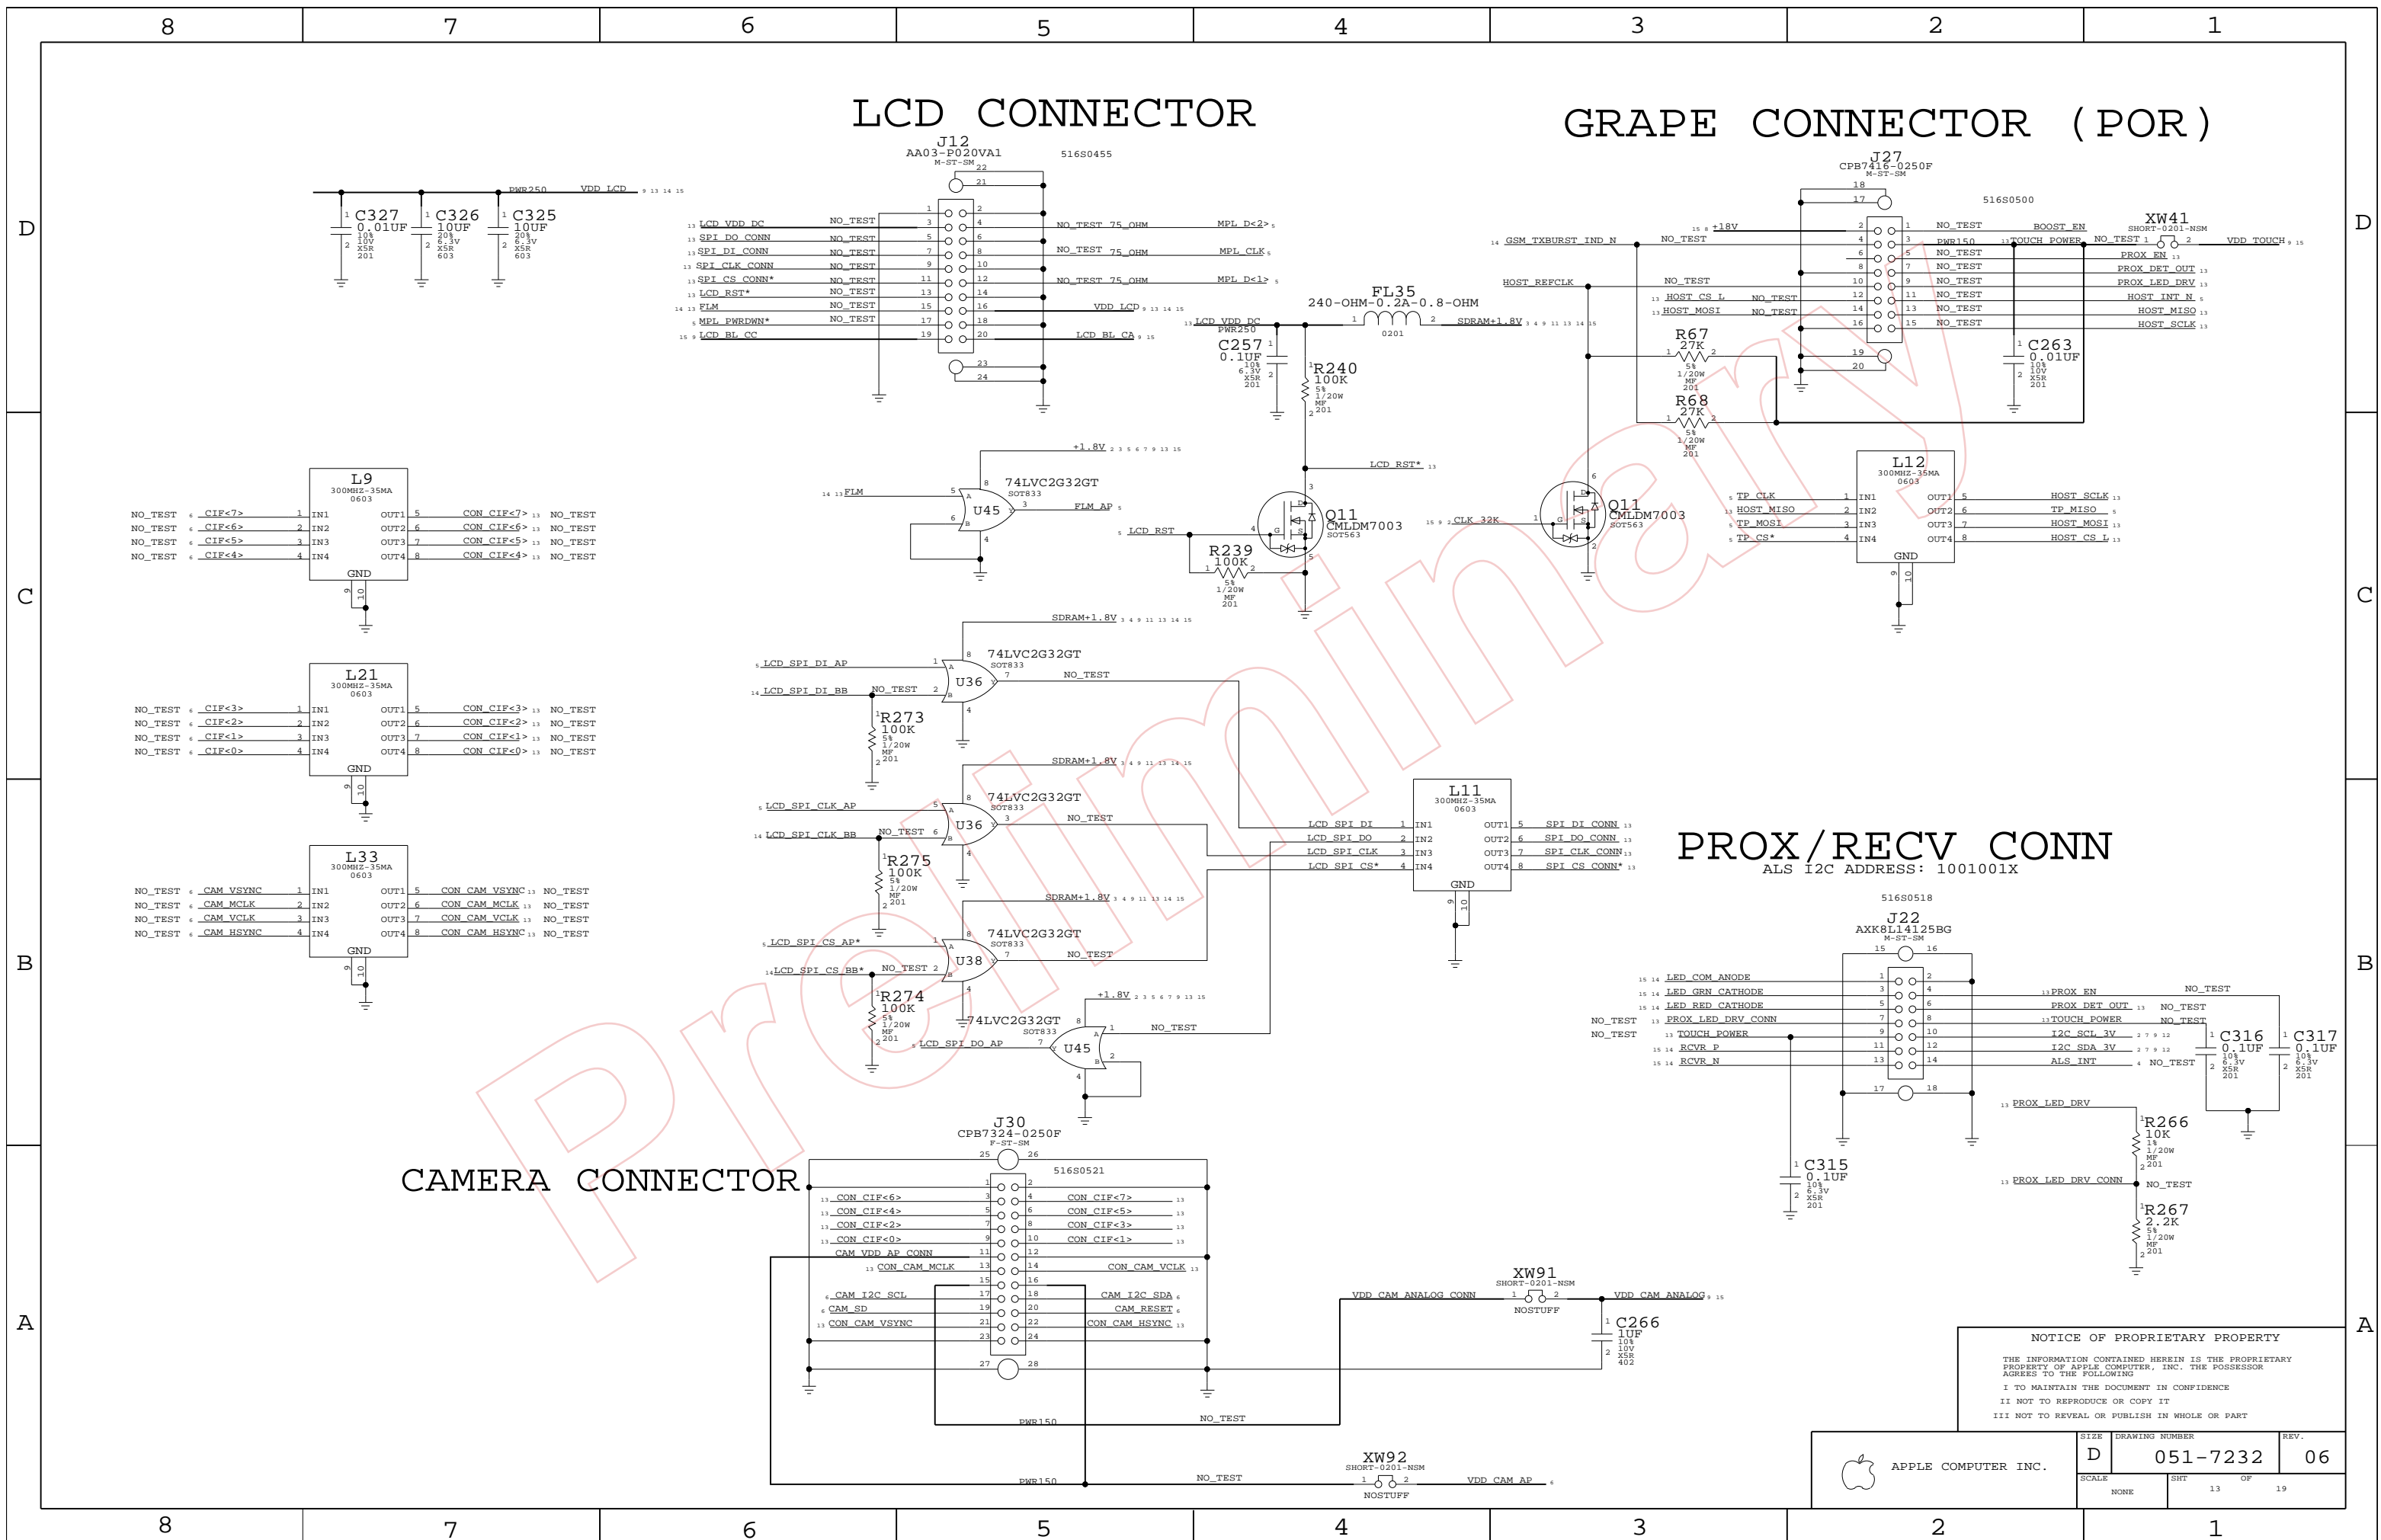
8 7 6 5 4 3 2 1

D C B A

LCD CONNECTOR

GRAPE CONNECTOR (POR)

J12
AA03-P020VA1
M-ST-SM
516S0455

C327 0.01UF 10% 10V X5R 201
C326 10UF 20% 6.3V X5R 603
C325 10UF 20% 6.3V X5R 603
PWR250 VDD_LCD 9 13 14 15

LCD_VDD_DC NO_TEST
SPI_DO_CONN NO_TEST
SPI_DI_CONN NO_TEST
SPI_CLK_CONN NO_TEST
SPI_CS_CONN* NO_TEST
LCD_RST* NO_TEST
FLM NO_TEST
MPL_PWRDWN* NO_TEST
LCD_BL_CC

NO_TEST 75_OHM MPL_D<2>
NO_TEST 75_OHM MPL_CLK
NO_TEST 75_OHM MPL_D<1>
VDD_LCD 9 13 14 15
LCD_BL_CA 9 15

J27
CPB7416-0250F
M-ST-SM
516S0500

GSM_TXBURST_IND_N NO_TEST
+18V
HOST_REFCLK NO_TEST
HOST_CS_L NO_TEST
HOST_MOSI NO_TEST

NO_TEST BOOST_EN
PWR150 TOUCH_POWER NO_TEST
NO_TEST PROX_EN
NO_TEST PROX_DET_OUT
NO_TEST PROX_LED_DRV
NO_TEST HOST_INT_N
NO_TEST HOST_MISO
NO_TEST HOST_SCLK

XW41
SHORT-0201-NSM
VDD_TOUCH 9 15

FL35
240-OHM-0.2A-0.8-OHM
0201
LCD_VDD_DC PWR250
SDRAM+1.8V 3 4 9 11 13 14 15

C257 0.1UF 10% 6.3V X5R 201
R240 100K 5% 1/20W MF 201
R67 27K 5% 1/20W MF 201
R68 27K 5% 1/20W MF 201
C263 0.01UF 10% 10V X5R 201

LCD_RST* 13
+1.8V 2 3 5 6 7 9 13 15
FLM
74LVC2G32GT SOT833
U45
FLM_AP
LCD_RST
R239 100K 5% 1/20W MF 201
Q11 CMLDM7003 SOT563
CLK_32K
Q11 CMLDM7003 SOT563

L12
300MHZ-35MA
0603
TP_CLK IN1 OUT1 HOST_SCLK
HOST_MISO IN2 OUT2 TP_MISO
TP_MOSI IN3 OUT3 HOST_MOSI
TP_CS* IN4 OUT4 HOST_CS_L
GND

L9
300MHZ-35MA
0603
NO_TEST CIF<7> IN1 OUT1 CON_CIF<7> NO_TEST
NO_TEST CIF<6> IN2 OUT2 CON_CIF<6> NO_TEST
NO_TEST CIF<5> IN3 OUT3 CON_CIF<5> NO_TEST
NO_TEST CIF<4> IN4 OUT4 CON_CIF<4> NO_TEST
GND

L21
300MHZ-35MA
0603
NO_TEST CIF<3> IN1 OUT1 CON_CIF<3> NO_TEST
NO_TEST CIF<2> IN2 OUT2 CON_CIF<2> NO_TEST
NO_TEST CIF<1> IN3 OUT3 CON_CIF<1> NO_TEST
NO_TEST CIF<0> IN4 OUT4 CON_CIF<0> NO_TEST
GND

L33
300MHZ-35MA
0603
NO_TEST CAM_VSYNC IN1 OUT1 CON_CAM_VSYNC NO_TEST
NO_TEST CAM_MCLK IN2 OUT2 CON_CAM_MCLK NO_TEST
NO_TEST CAM_VCLK IN3 OUT3 CON_CAM_VCLK NO_TEST
NO_TEST CAM_HSYNC IN4 OUT4 CON_CAM_HSYNC NO_TEST
GND

SDRAM+1.8V 3 4 9 11 13 14 15
LCD_SPI_DI_AP
LCD_SPI_DI_BB NO_TEST
74LVC2G32GT SOT833
U36
NO_TEST
R273 100K 5% 1/20W MF 201

LCD_SPI_CLK_AP
LCD_SPI_CLK_BB NO_TEST
U36
NO_TEST
R275 100K 5% 1/20W MF 201

LCD_SPI_CS_AP*
LCD_SPI_CS_BB* NO_TEST
U38
NO_TEST
R274 100K 5% 1/20W MF 201

+1.8V 2 3 5 6 7 9 13 15
74LVC2G32GT SOT833
LCD_SPI_DO_AP
U45
NO_TEST

L11
300MHZ-35MA
0603
LCD_SPI_DI IN1 OUT1 SPI_DI_CONN
LCD_SPI_DO IN2 OUT2 SPI_DO_CONN
LCD_SPI_CLK IN3 OUT3 SPI_CLK_CONN
LCD_SPI_CS* IN4 OUT4 SPI_CS_CONN*
GND

PROX/RECV CONN
ALS I2C ADDRESS: 1001001X
516S0518
J22
AXK8L14125BG
M-ST-SM

LED_COM_ANODE
LED_GRN_CATHODE
LED_RED_CATHODE
NO_TEST PROX_LED_DRV_CONN
NO_TEST TOUCH_POWER
RCVR_P
RCVR_N

PROX_EN NO_TEST
PROX_DET_OUT NO_TEST
TOUCH_POWER NO_TEST
I2C_SCL_3V
I2C_SDA_3V
ALS_INT NO_TEST

C316 0.1UF 10% 6.3V X5R 201
C317 0.1UF 10% 6.3V X5R 201
C315 0.1UF 10% 6.3V X5R 201
PROX_LED_DRV
R266 10K 1% 1/20W MF 201
PROX_LED_DRV_CONN NO_TEST
R267 2.2K 5% 1/20W MF 201

CAMERA CONNECTOR
J30
CPB7324-0250F
F-ST-SM
516S0521

CON_CIF<6> CON_CIF<7>
CON_CIF<4> CON_CIF<5>
CON_CIF<2> CON_CIF<3>
CON_CIF<0> CON_CIF<1>
CAM_VDD_AP_CONN
CON_CAM_MCLK CON_CAM_VCLK
CAM_I2C_SCL CAM_I2C_SDA
CAM_SD CAM_RESET
CON_CAM_VSYNC CON_CAM_HSYNC
PWR150 NO_TEST

XW91
SHORT-0201-NSM
NOSTUFF
VDD_CAM_ANALOG_CONN VDD_CAM_ANALOG 9 15
C266 1UF 10% 10V X5R 402

XW92
SHORT-0201-NSM
NOSTUFF
PWR150 NO_TEST VDD_CAM_AP

Preliminary

NOTICE OF PROPRIETARY PROPERTY
THE INFORMATION CONTAINED HEREIN IS THE PROPRIETARY PROPERTY OF APPLE COMPUTER, INC. THE POSSESSOR AGREES TO THE FOLLOWING
I TO MAINTAIN THE DOCUMENT IN CONFIDENCE
II NOT TO REPRODUCE OR COPY IT
III NOT TO REVEAL OR PUBLISH IN WHOLE OR PART

APPLE COMPUTER INC.
SIZE D DRAWING NUMBER 051-7232 REV. 06
SCALE NONE SHT 13 OF 19